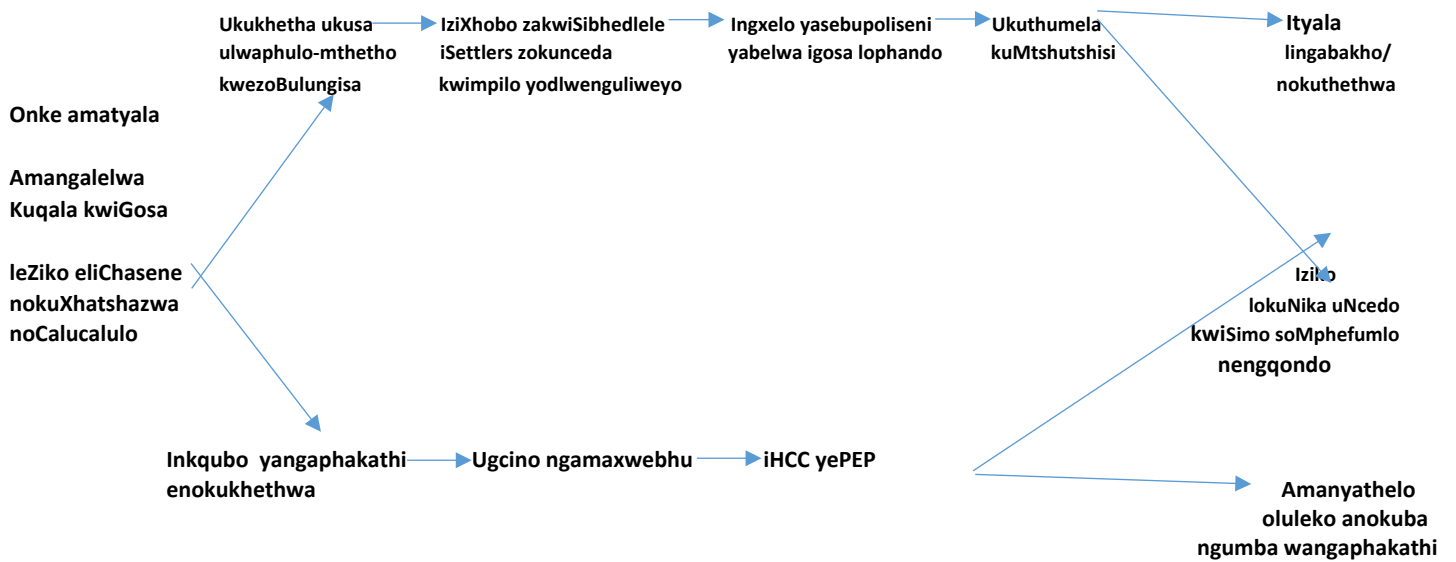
Onke amatyala

Amangalelwa Kuqala kwiGosa

leZiko eliChasene nokuXhatshazwa noCalucalulo

Ukukhetha ukusa ulwaphulo-mthetho kwezoBulungisa

IziXhobo zakwiSibhedlele iSettlers zokunceda kwimpilo yodlwenguliweyo

Ingxelo yasebupoliseni yabelwa igosa lophando

Ukuthumela kuMtshutshisi

Ityala lingabakho/ nokuthethwa

Iziko lokuNika uNcedo kwiSimo soMphefumlo nengqondo

Inkqubo yangaphakathi enokukhethwa

Ugcino ngamaxwebhu

iHCC yePEP

Amanyathelo oluleko anokuba ngumba wangaphakathi